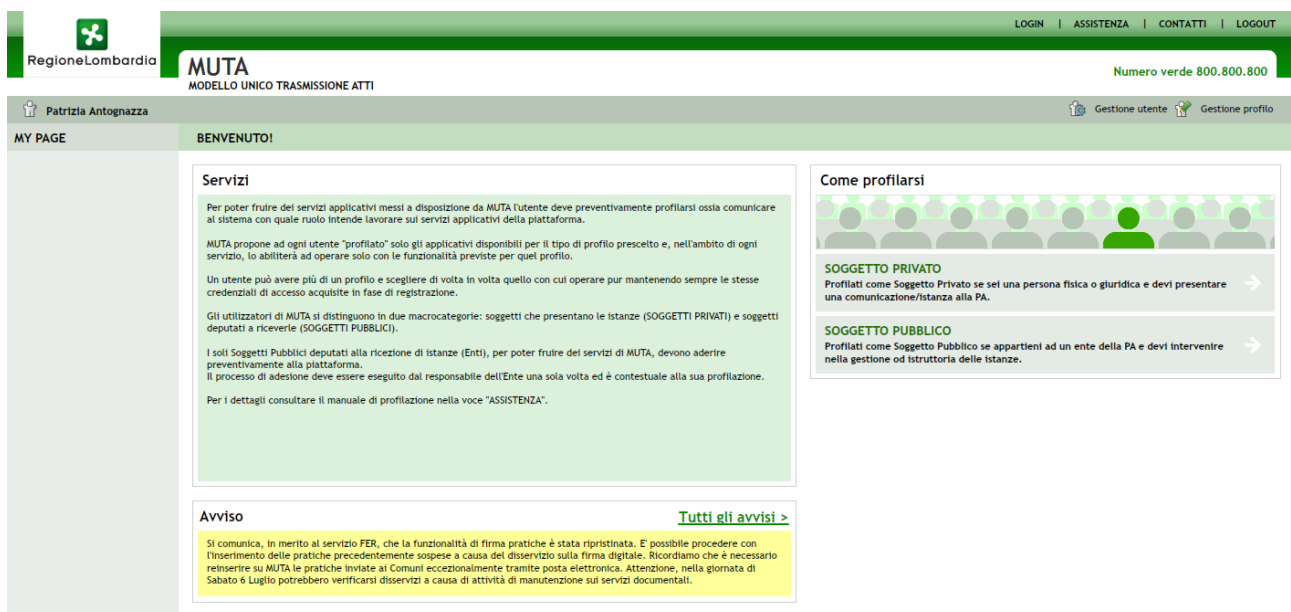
RegioneLombardia

LOGIN | ASSISTENZA | CONTATTI | LOGOUT

MUTA
MODELLO UNICO TRASMISSIONE ATTI

Numero verde 800.800.800

Patrizia Antognazza

Gestione utente Gestione profilo

MY PAGE

BENVENUTO!

Servizi

Per poter fruire dei servizi applicativi messi a disposizione da MUTA l'utente deve preventivamente profilarsi ossia comunicare al sistema con quale ruolo intende lavorare sui servizi applicativi della piattaforma.

MUTA propone ad ogni utente "profilato" solo gli applicativi disponibili per il tipo di profilo prescelto e, nell'ambito di ogni servizio, lo abiliterà ad operare solo con le funzionalità previste per quel profilo.

Un utente può avere più di un profilo e scegliere di volta in volta quello con cui operare pur mantenendo sempre le stesse credenziali di accesso acquisite in fase di registrazione.

Gli utilizzatori di MUTA si distinguono in due macrocategorie: soggetti che presentano le istanze (SOGGETTI PRIVATI) e soggetti deputati a riceverle (SOGGETTI PUBBLICI).

I soli Soggetti Pubblici deputati alla ricezione di istanze (Enti), per poter fruire dei servizi di MUTA, devono aderire preventivamente alla piattaforma.
Il processo di adesione deve essere eseguito dal responsabile dell'Ente una sola volta ed è contestuale alla sua profilazione.

Per i dettagli consultare il manuale di profilazione nella voce "ASSISTENZA".

Come profilarsi

SOGGETTO PRIVATO
Profilati come Soggetto Privato se sei una persona fisica o giuridica e devi presentare una comunicazione/istanza alla PA.

SOGGETTO PUBBLICO
Profilati come Soggetto Pubblico se appartieni ad un ente della PA e devi intervenire nella gestione od istruttoria delle istanze.

Avviso

Tutti gli avvisi >

Si comunica, in merito al servizio FER, che la funzionalità di firma pratiche è stata ripristinata. E' possibile procedere con l'inserimento delle pratiche precedentemente sospese a causa del disservizio sulla firma digitale. Ricordiamo che è necessario reinserire su MUTA le pratiche inviate ai Comuni eccezionalmente tramite posta elettronica. Attenzione, nella giornata di Sabato 6 Luglio potrebbero verificarsi disservizi a causa di attività di manutenzione sui servizi documentali.